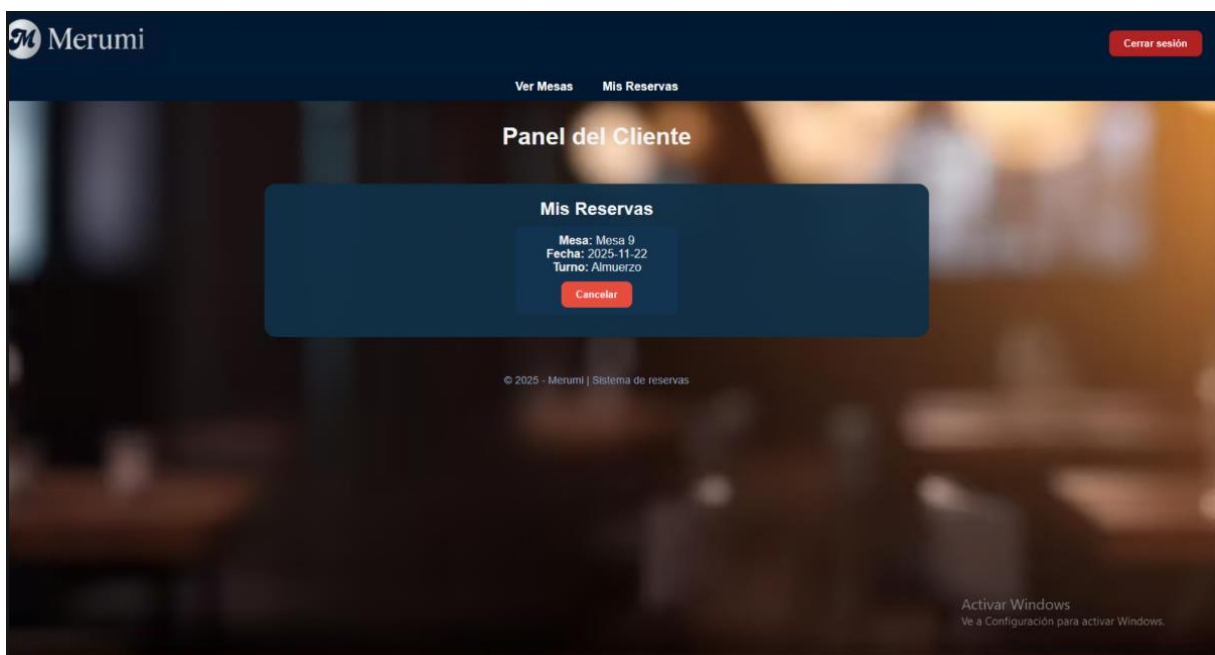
M Merumi

Cerrar sesión

Ver Mesas Mis Reservas

Panel del Cliente

Mis Reservas

**Mesa:** Mesa 9
**Fecha:** 2025-11-22
**Turno:** Almuerzo

Cancelar

© 2025 - Merumi | Sistema de reservas

Activar Windows
Ve a Configuración para activar Windows.